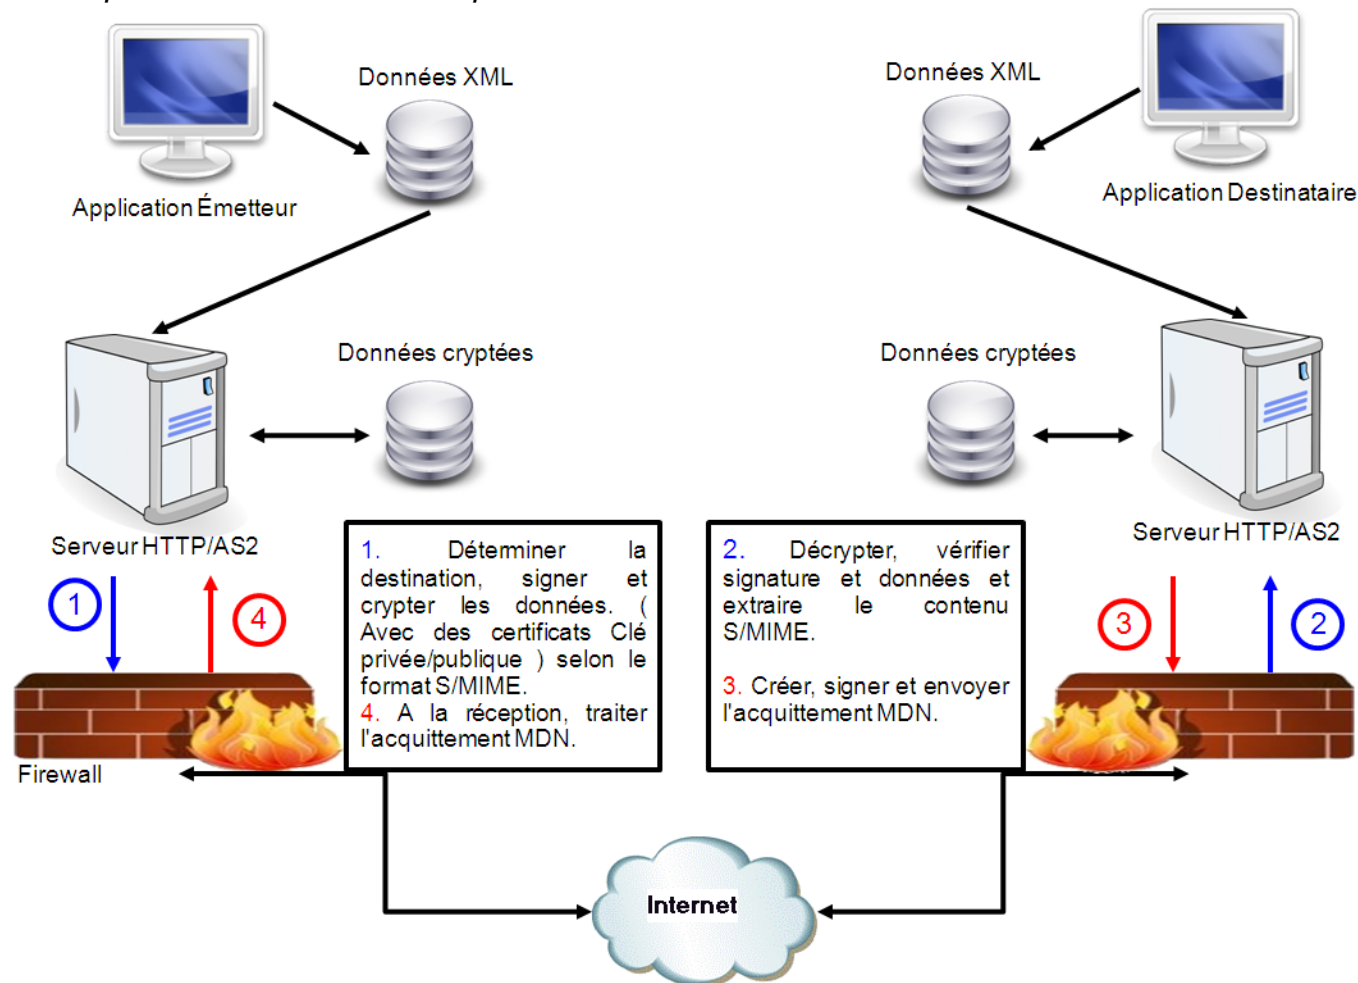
Données XML

Application Émetteur

Données XML

Application Destinataire

Données cryptées

Données cryptées

Serveur HTTP/AS2

Serveur HTTP/AS2

1

4

3

2

1. Déterminer la destination, signer et crypter les données. ( Avec des certificats Clé privée/publique ) selon le format S/MIME.
4. A la réception, traiter l'acquittement MDN.

2. Décrypter, vérifier signature et données et extraire le contenu S/MIME.

3. Créer, signer et envoyer l'acquittement MDN.

Firewall

Internet